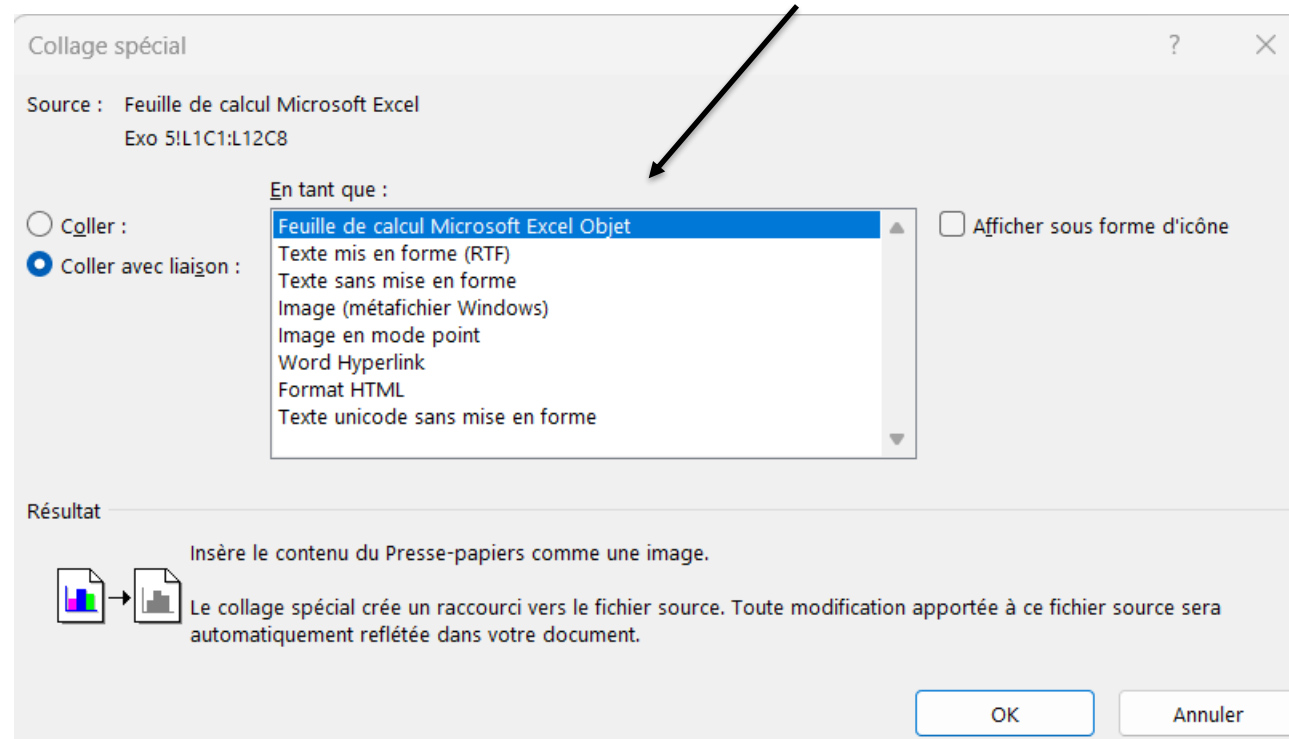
Collage spécial

?

Source : Feuille de calcul Microsoft Excel
Exo 5!L1C1:L12C8

En tant que :

Coller :

Coller avec liaison :

Feuille de calcul Microsoft Excel Objet
Texte mis en forme (RTF)
Texte sans mise en forme
Image (métafichier Windows)
Image en mode point
Word Hyperlink
Format HTML
Texte unicode sans mise en forme

Afficher sous forme d'icône

Résultat

Insère le contenu du Presse-papiers comme une image.

Le collage spécial crée un raccourci vers le fichier source. Toute modification apportée à ce fichier source sera automatiquement reflétée dans votre document.

OK

Annuler